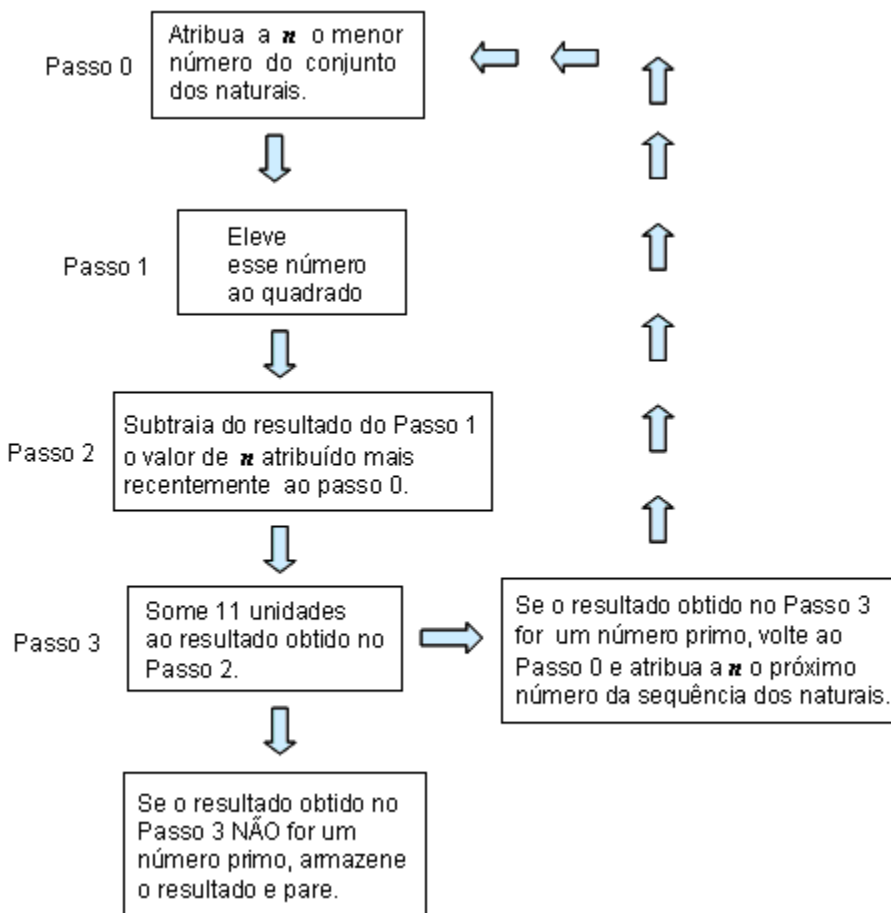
Passo 0

Atribua a $n$ o menor número do conjunto dos naturais.

Passo 1

Eleve esse número ao quadrado

Passo 2

Subtraia do resultado do Passo 1 o valor de $n$ atribuído mais recentemente ao passo 0.

Passo 3

Some 11 unidades ao resultado obtido no Passo 2.

Se o resultado obtido no Passo 3 for um número primo, volte ao Passo 0 e atribua a $n$ o próximo número da sequência dos naturais.

Se o resultado obtido no Passo 3 NÃO for um número primo, armazene o resultado e pare.